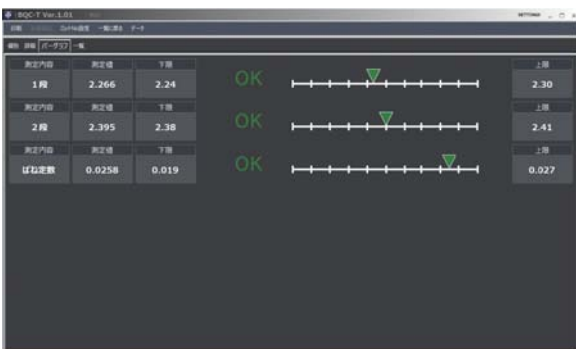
BQC-T Ver.1.01

SETTINGS

印刷 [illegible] ロッドNo設定 一覧に戻る データ

個別 詳細 バーグラフ 一覧

| 測定内容 | 測定値 | 下限 |
|---|---|---|
| 1段 | 2.266 | 2.24 |

OK

上限
2.30

| 測定内容 | 測定値 | 下限 |
|---|---|---|
| 2段 | 2.395 | 2.38 |

OK

上限
2.41

| 測定内容 | 測定値 | 下限 |
|---|---|---|
| ばね定数 | 0.0258 | 0.019 |

OK

上限
0.027